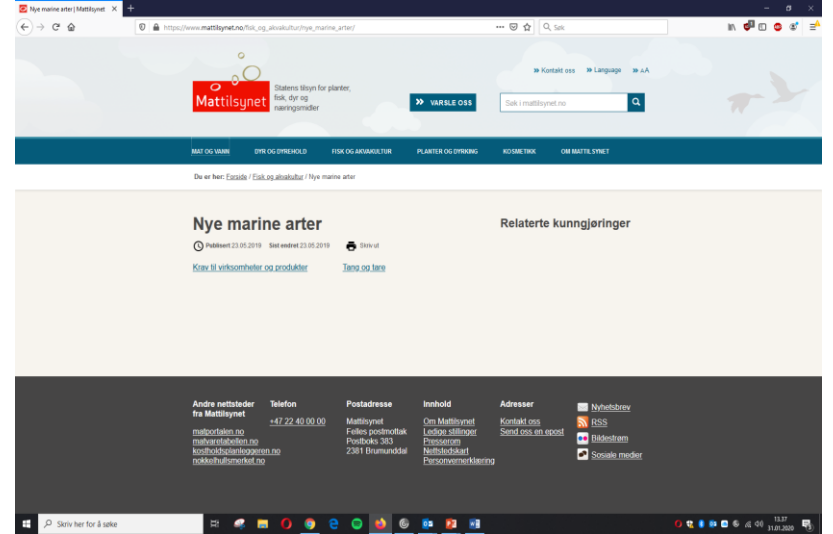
Nye marine arter | Mattilsynet ×
https://www.mattilsynet.no/fisk_og_akvakultur/nye_marine_arter/
Søk

Mattilsynet
Statens tilsyn for planter, fisk, dyr og næringsmidler

VARSLE OSS

Kontakt oss Language A-A
Søk i mattilsynet.no

MAT OG VANN DYR OG DYREHOLD FISK OG AKVAKULTUR PLANTER OG DYRKING KOSMETIKK OM MATTILSYNET

Du er her: Forside / Fisk og akvakultur / Nye marine arter

Nye marine arter

Publisert 23.05.2019 Sist endret 23.05.2019 Skriv ut

Krav til virksomheter og produkter Tang og tare

Relaterte kunngjøringer

Andre nettsteder fra Mattilsynet
matportalen.no
matvaretabellen.no
kostholdsplanleggeren.no
nokkelhullsmerket.no

Telefon
+47 22 40 00 00

Postadresse
Mattilsynet
Felles postmottak
Postboks 383
2381 Brumunddal

Innhold
Om Mattilsynet
Ledige stillinger
Presserom
Nettstedskart
Personvernerklæring

Adresser
Kontakt oss
Send oss en epost

Nyhetsbrev
RSS
Bildestrøm
Sosiale medier

Skriv her for å søke
13:37
31.01.2020